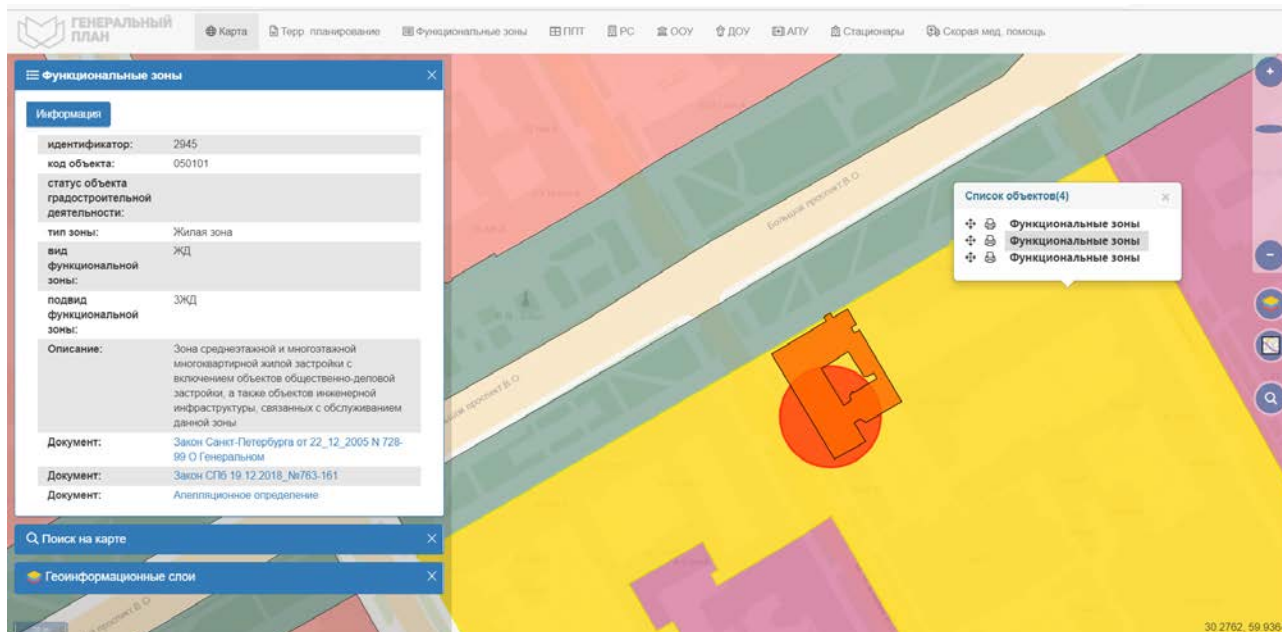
ГЕНЕРАЛЬНЫЙ ПЛАН

Карта | Терр. планирование | Функциональные зоны | ППТ | РС | ООУ | ДОУ | АПУ | Стационары | Скорая мед. помощь

Функциональные зоны

Информация

| | |
|---|---|
| идентификатор: | 2945 |
| код объекта: | 050101 |
| статус объекта градостроительной деятельности: | |
| тип зоны: | Жилая зона |
| вид функциональной зоны: | ЖД |
| подвид функциональной зоны: | 3ЖД |
| Описание: | Зона среднеэтажной и многоэтажной многоквартирной жилой застройки с включением объектов общественно-деловой застройки, а также объектов инженерной инфраструктуры, связанных с обслуживанием данной зоны |
| Документ: | Закон Санкт-Петербурга от 22_12_2005 N 728-99 О Генеральном |
| Документ: | Закон СПб 19.12.2018_№763-161 |
| Документ: | Апелляционное определение |

Поиск на карте

Геоинформационные слои

Большой проспект В.О.

Большой проспект В.О.

Список объектов(4)

Функциональные зоны
Функциональные зоны
Функциональные зоны

30.2762, 59.936